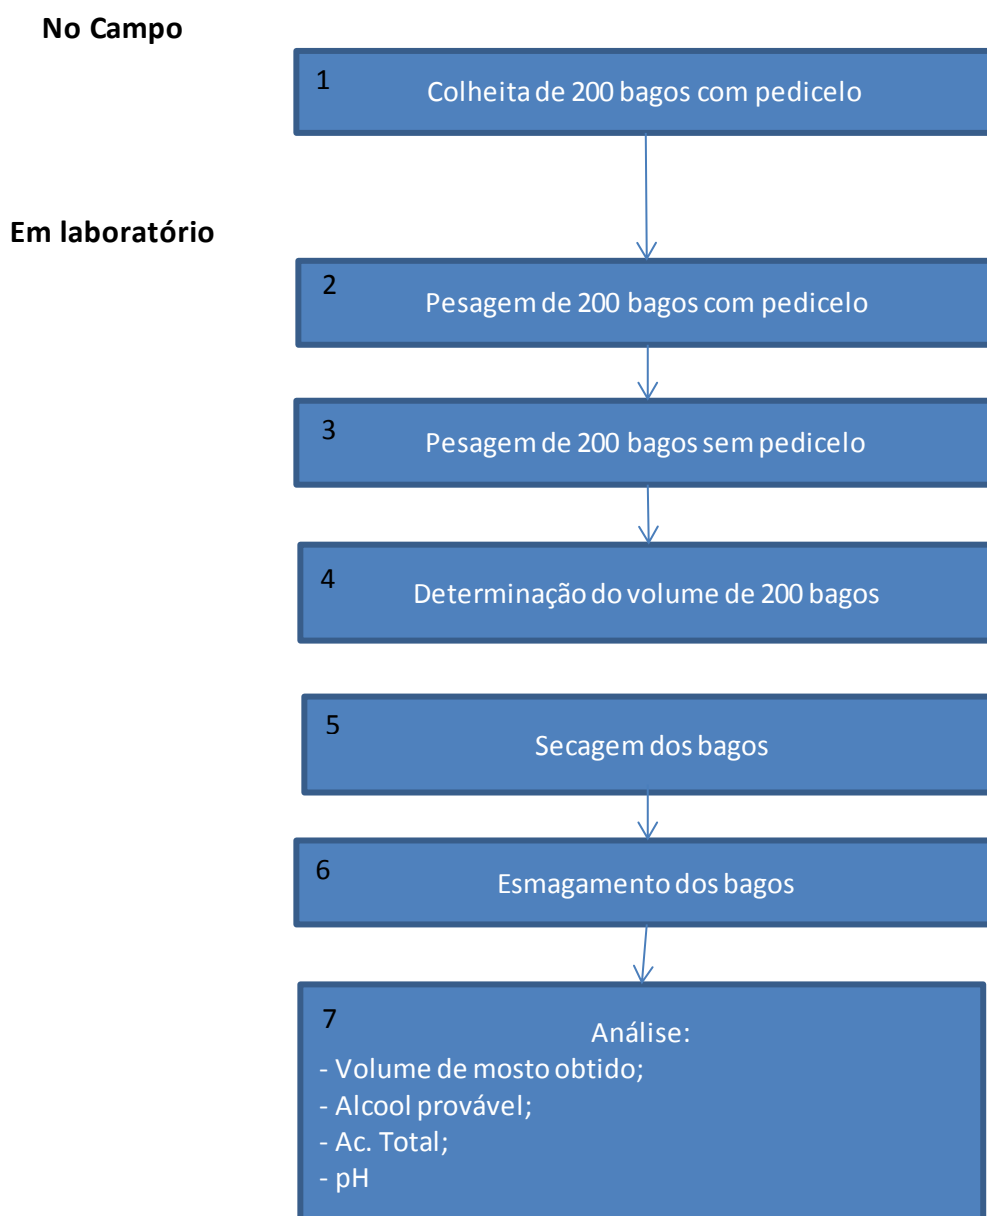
No Campo

1
Colheita de 200 bagos com pedicelo

Em laboratório

2
Pesagem de 200 bagos com pedicelo

3
Pesagem de 200 bagos sem pedicelo

4
Determinação do volume de 200 bagos

5
Secagem dos bagos

6
Esmagamento dos bagos

7
Análise:
- Volume de mosto obtido;
- Alcool provável;
- Ac. Total;
- pH